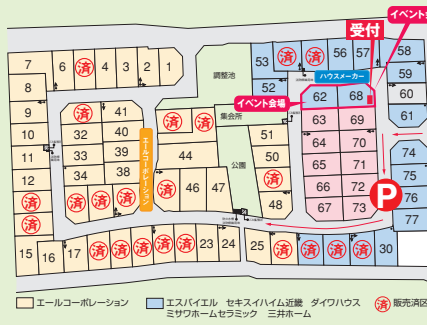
イベント会
受付
7
6
済
4
3
2
1
調整池
53
済
56
57
58
59
8
ハウスメーカー
イベント会場
52
62
68
60
9
41
集会所
61
済
済
63
69
10
32
40
51
済
エールコーポレーション
公園
64
70
74
11
33
39
44
50
12
34
38
65
71
75
済
済
済
46
47
66
72
76
済
済
済
済
済
48
P
67
73
77
13
済
済
済
済
済
済
済
済
済
済
23
24
25
済
30
15
16
17
エールコーポレーション
エスパイエル　セキスイハイム近畿　ダイワハウス
ミサワホームセラミック　三井ホーム
済
販売済区